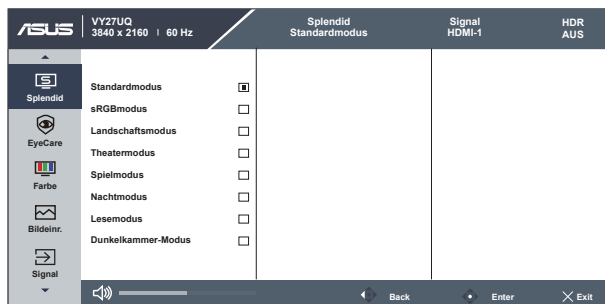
ASUS VY27UQ 3840 x 2160 | 60 Hz

Splendid Standardmodus

Signal HDMI-1

HDR AUS

Splendid

EyeCare

Farbe

Bildeinr.

Signal

Standardmodus

sRGBmodus

Landschaftsmodus

Theatermodus

Spielmodus

Nachtmodus

Lesemodus

Dunkelkammer-Modus

Back

Enter

Exit